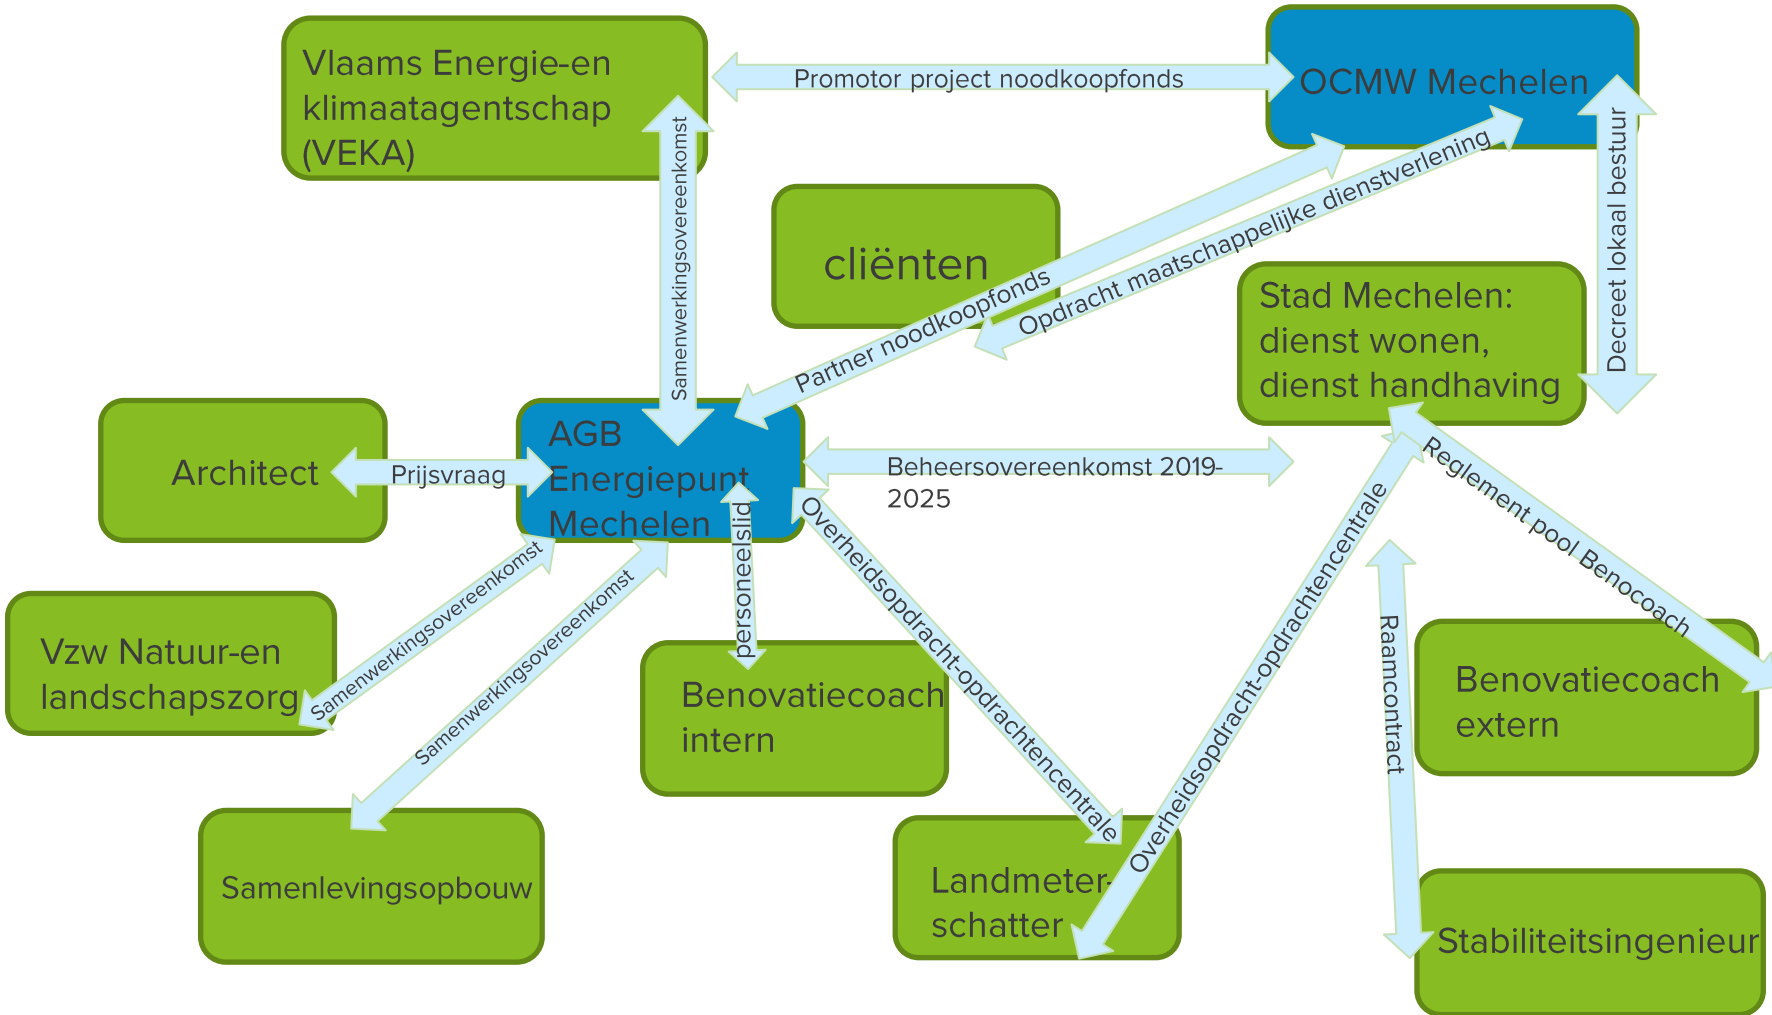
Vlaams Energie-en klimaatagentschap (VEKA)

Promotor project noodkoopfonds

OCMW Mechelen

Samenwerkingsovereenkomst

cliënten

Partner noodkoopfonds

Opdracht maatschappelijke dienstverlening

Decreet lokaal bestuur

Stad Mechelen: dienst wonen, dienst handhaving

Architect

Prijsvraag

AGB Energiepunt Mechelen

Beheersovereenkomst 2019-2025

Reglement pool Benocoach

Samenwerkingsovereenkomst

Samenwerkingsovereenkomst

personeelslid

Overheidsopdracht-opdrachtencentrale

Overheidsopdracht-opdrachtencentrale

Raamcontract

Vzw Natuur-en landschapszorg

Benovatiecoach intern

Benovatiecoach extern

Samenlevingsopbouw

Landmeter-schatter

Stabiliteitsingenieur